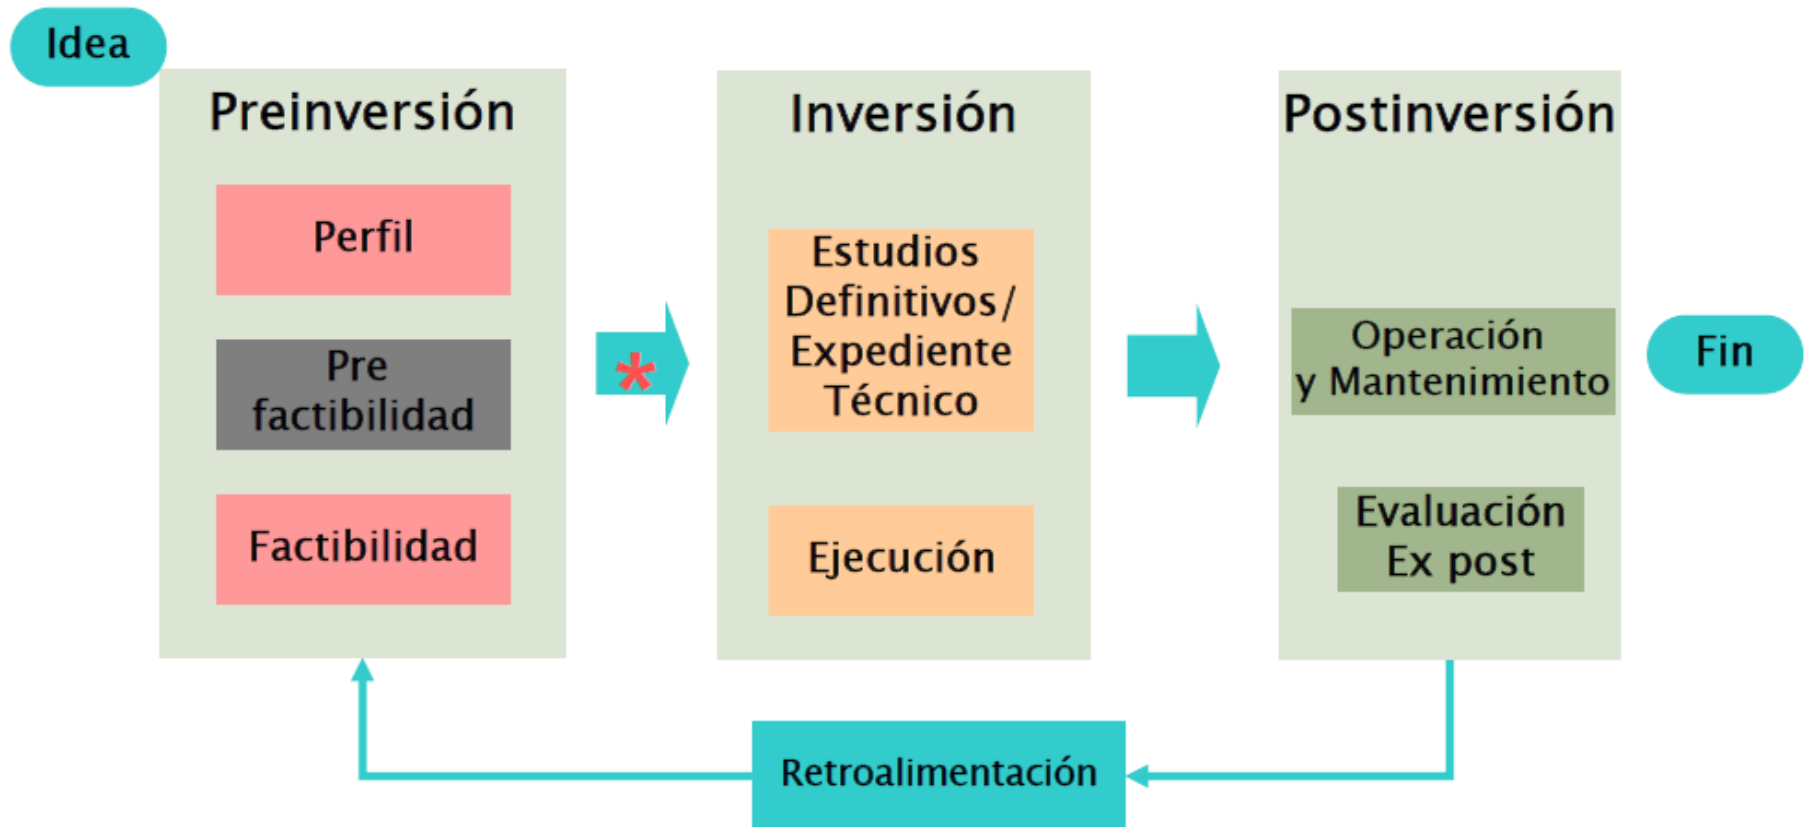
Idea

Preinversión

Perfil

Pre factibilidad

Factibilidad

*

Inversión

Estudios Definitivos/ Expediente Técnico

Ejecución

Postinversión

Operación y Mantenimiento

Evaluación Ex post

Fin

Retroalimentación